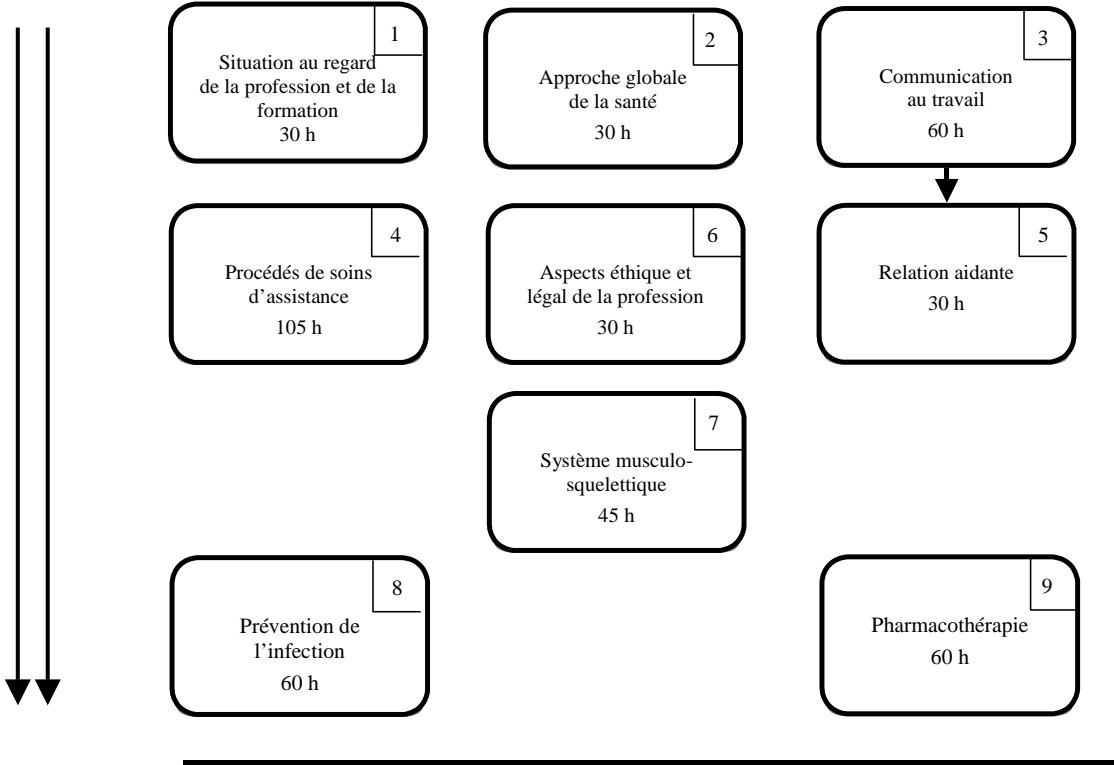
1
Situation au regard de la profession et de la formation
30 h

2
Approche globale de la santé
30 h

3
Communication au travail
60 h

4
Procédés de soins d'assistance
105 h

6
Aspects éthique et légal de la profession
30 h

5
Relation aidante
30 h

7
Système musculo-squelettique
45 h

8
Prévention de l'infection
60 h

9
Pharmacothérapie
60 h